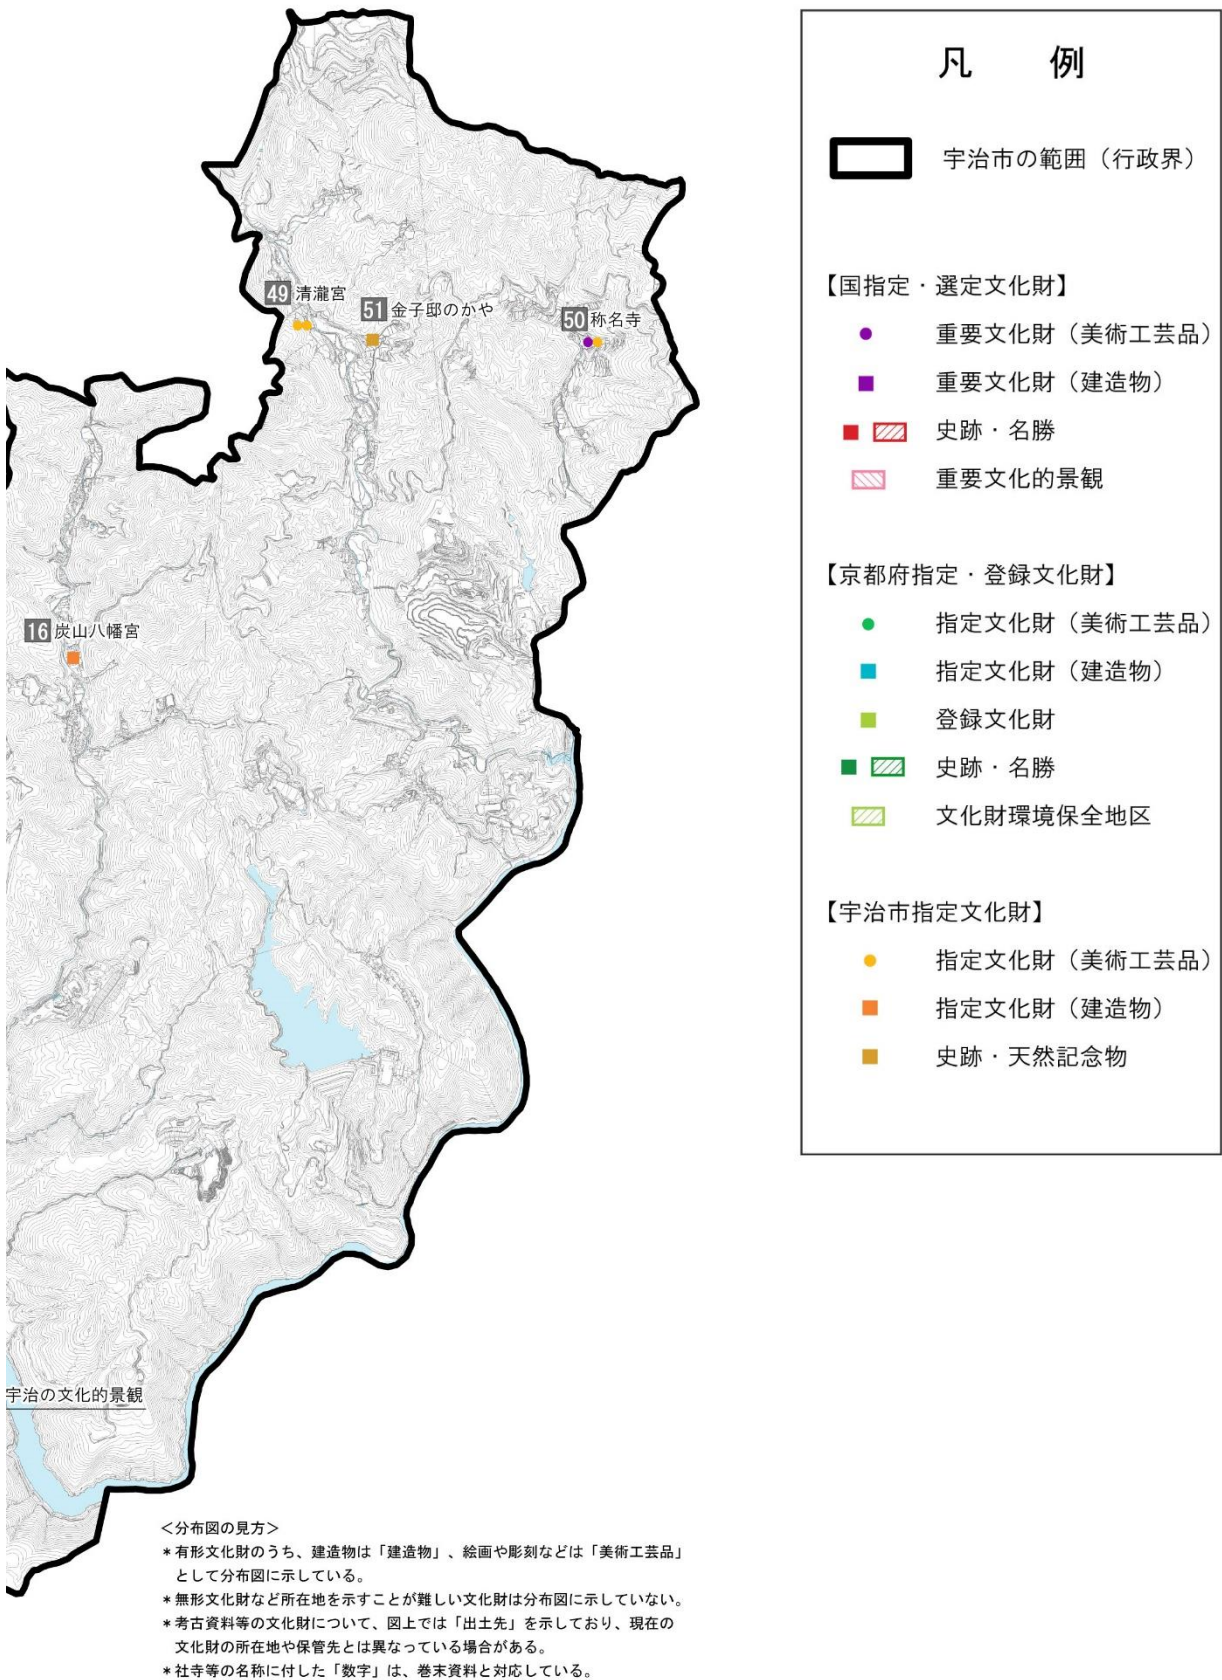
49 清瀧宮

51 金子邸のかや

50 称名寺

16 炭山八幡宮

宇治の文化的景観

凡　例

宇治市の範囲（行政界）

【国指定・選定文化財】

重要文化財（美術工芸品）

重要文化財（建造物）

史跡・名勝

重要文化的景観

【京都府指定・登録文化財】

指定文化財（美術工芸品）

指定文化財（建造物）

登録文化財

史跡・名勝

文化財環境保全地区

【宇治市指定文化財】

指定文化財（美術工芸品）

指定文化財（建造物）

史跡・天然記念物

<分布図の見方>
＊有形文化財のうち、建造物は「建造物」、絵画や彫刻などは「美術工芸品」として分布図に示している。
＊無形文化財など所在地を示すことが難しい文化財は分布図に示していない。
＊考古資料等の文化財について、図上では「出土先」を示しており、現在の文化財の所在地や保管先とは異なっている場合がある。
＊社寺等の名称に付した「数字」は、巻末資料と対応している。